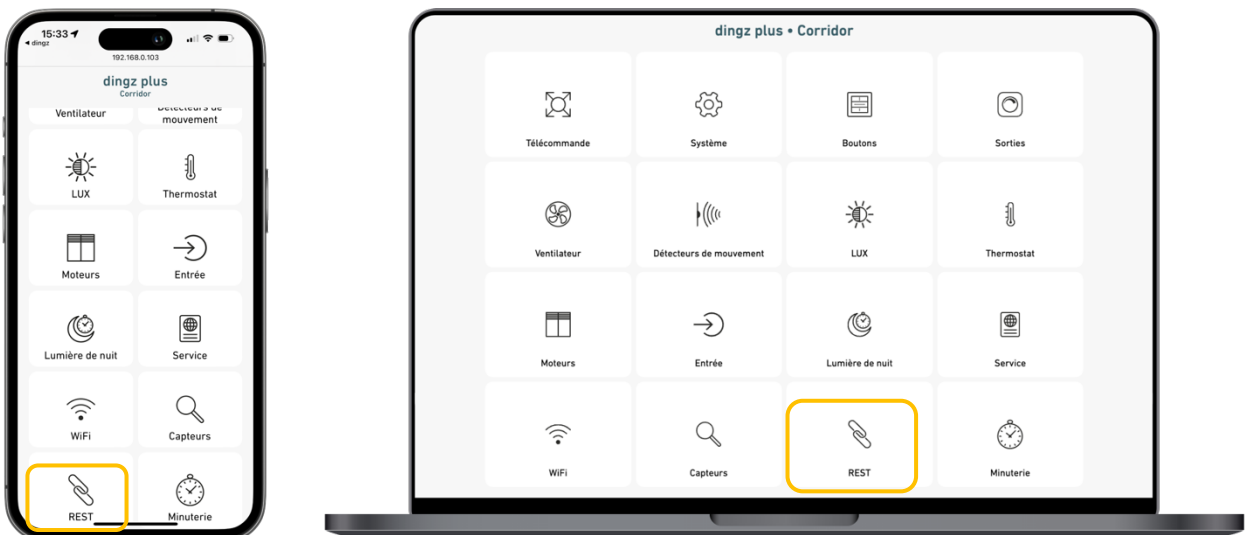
15:33
◂ dingz
192.168.0.103

dingz plus
Corridor

Ventilateur
Détecteurs de mouvement

LUX
Thermostat

Moteurs
Entrée

Lumière de nuit
Service

WiFi
Capteurs

REST
Minuterie

dingz plus • Corridor

Télécommande
Système
Boutons
Sorties

Ventilateur
Détecteurs de mouvement
LUX
Thermostat

Moteurs
Entrée
Lumière de nuit
Service

WiFi
Capteurs
REST
Minuterie